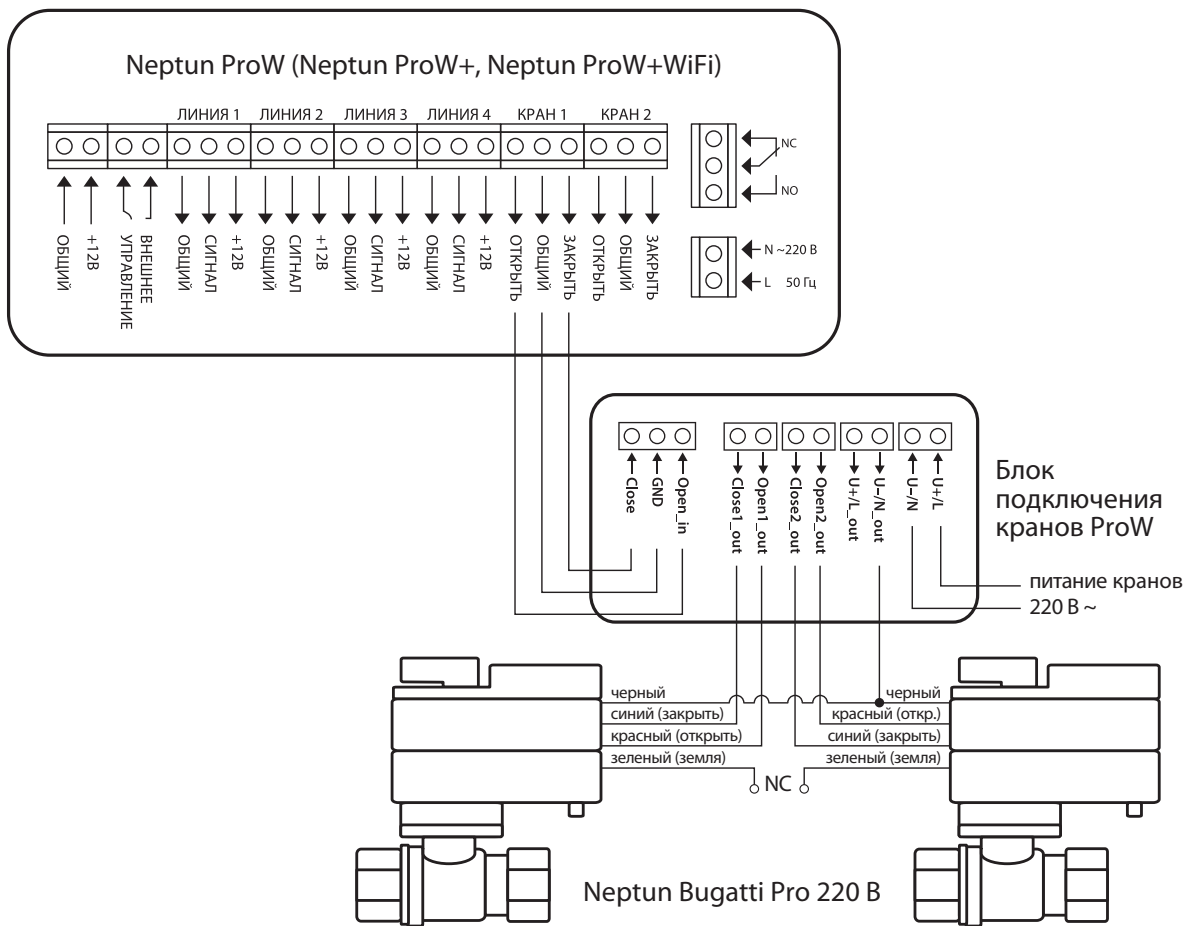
Neptun ProW (Neptun ProW+, Neptun ProW+WiFi)

ЛИНИЯ 1 ЛИНИЯ 2 ЛИНИЯ 3 ЛИНИЯ 4 КРАН 1 КРАН 2

NC
NO

ОБЩИЙ +12В УПРАВЛЕНИЕ ВНЕШНЕЕ ОБЩИЙ СИГНАЛ +12В ОБЩИЙ СИГНАЛ +12В ОБЩИЙ СИГНАЛ +12В ОБЩИЙ СИГНАЛ +12В ОТКРЫТЬ ОБЩИЙ ЗАКРЫТЬ ОТКРЫТЬ ОБЩИЙ ЗАКРЫТЬ

N ~220 В
L 50 Гц

Close GND Open_in Close1_out Open1_out Close2_out Open2_out U+/L_out U–/N_out U–/N U+/L

Блок подключения кранов ProW

питание кранов
220 В ~

черный
синий (закрыть)
красный (открыть)
зеленый (земля)

черный
красный (откр.)
синий (закрыть)
зеленый (земля)

NC

Neptun Bugatti Pro 220 В